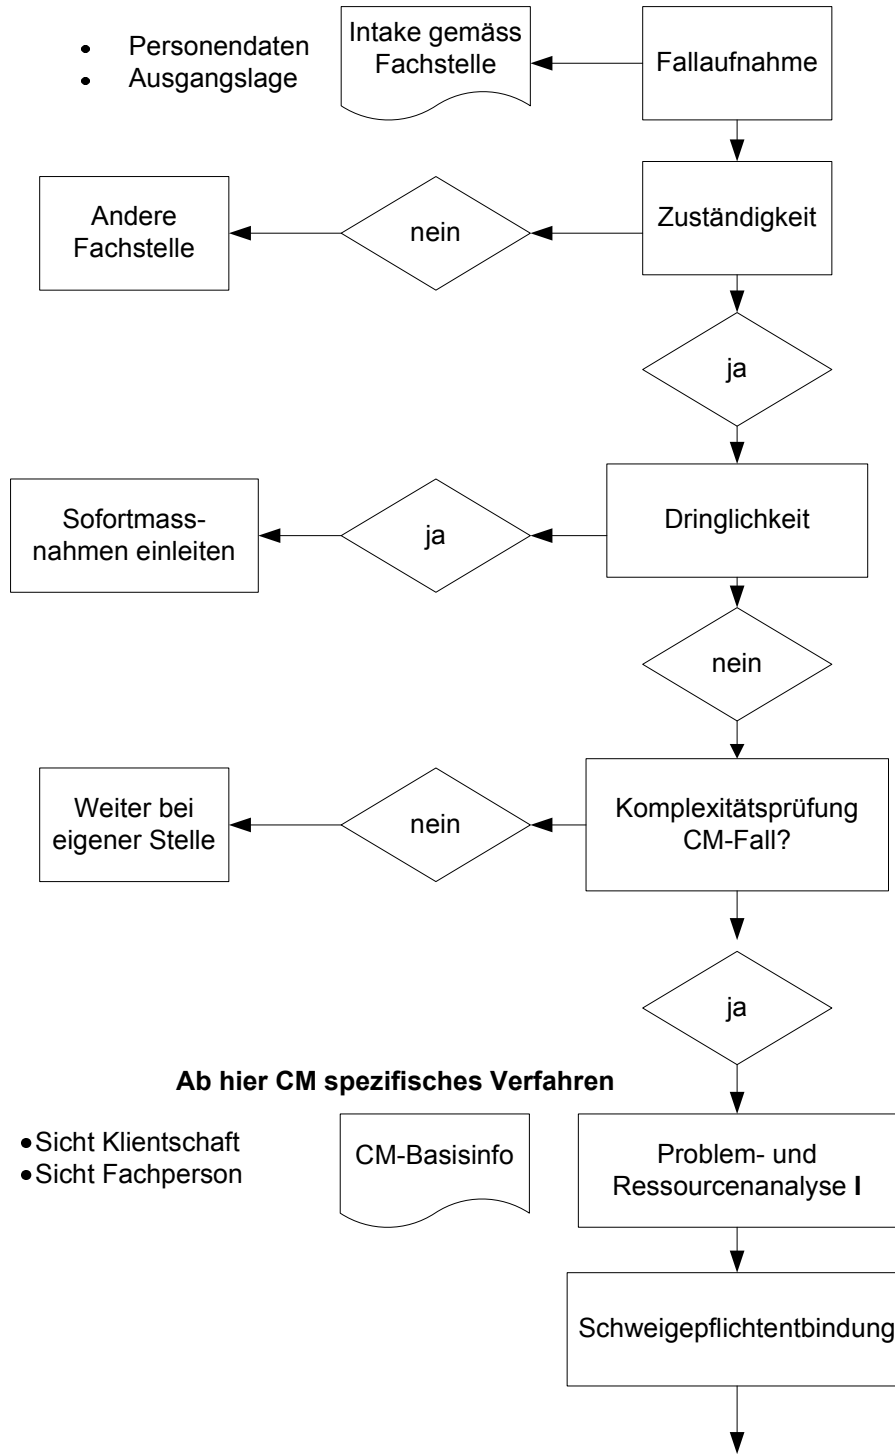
- Personendaten
- Ausgangslage

Intake gemäss Fachstelle

Fallaufnahme

Andere Fachstelle

nein

Zuständigkeit

ja

Sofortmassnahmen einleiten

ja

Dringlichkeit

nein

Weiter bei eigener Stelle

nein

Komplexitätsprüfung CM-Fall?

ja

**Ab hier CM spezifisches Verfahren**

- Sicht Klientschaft
- Sicht Fachperson

CM-Basisinfo

Problem- und Ressourcenanalyse **I**

Schweigepflichtentbindung